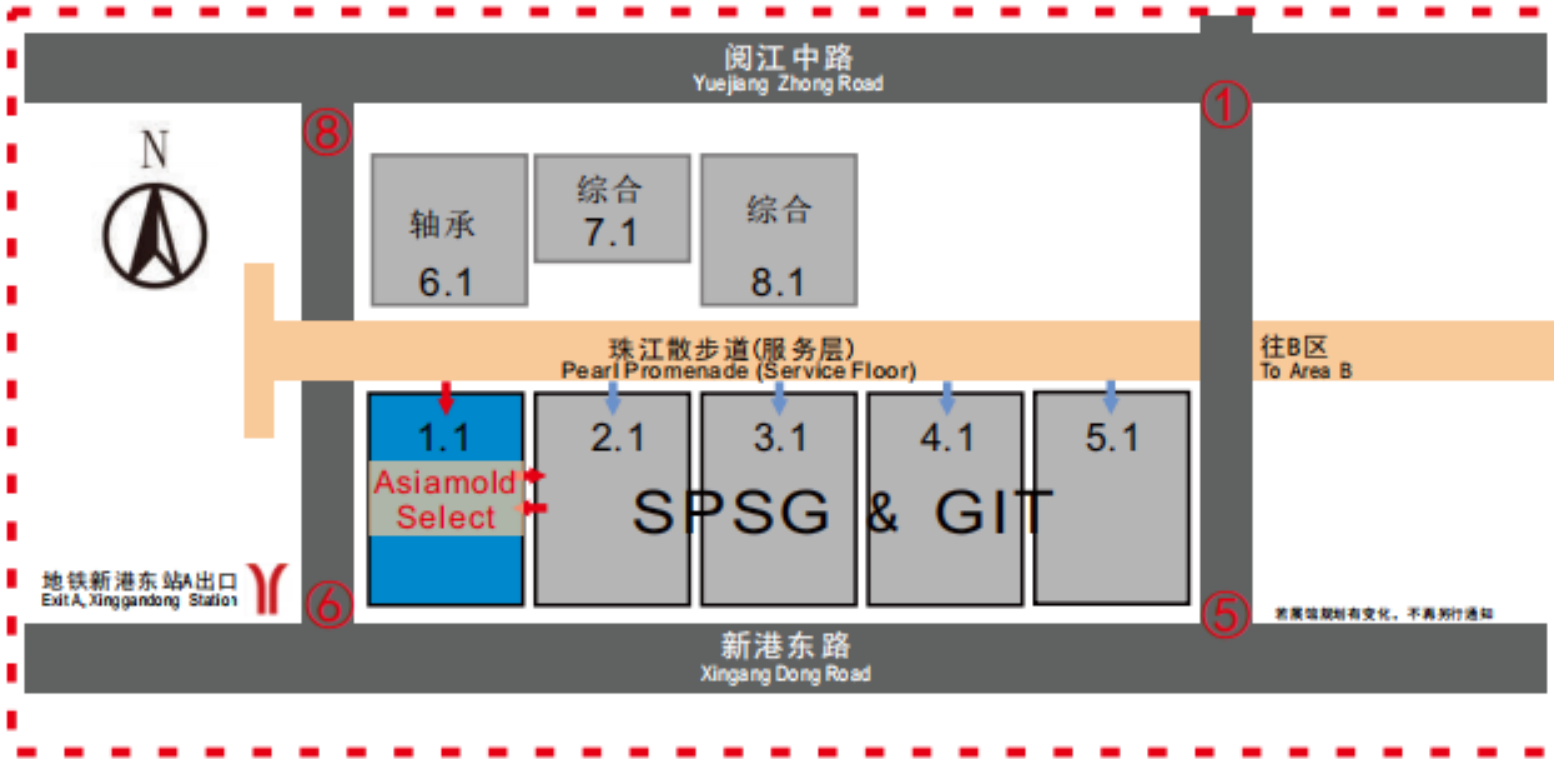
阅江中路
Yuejiang Zhong Road

①

⑧

N

轴承
6.1

综合
7.1

综合
8.1

珠江散步道(服务层)
Pearl Promenade (Service Floor)

往B区
To Area B

1.1
Asiamold Select

2.1

3.1

4.1

5.1

SPSG & GIT

地铁新港东站A出口
Exit A, Xinggandong Station

⑥

⑤

若展馆规划有变化，不再另行通知

新港东路
Xingang Dong Road